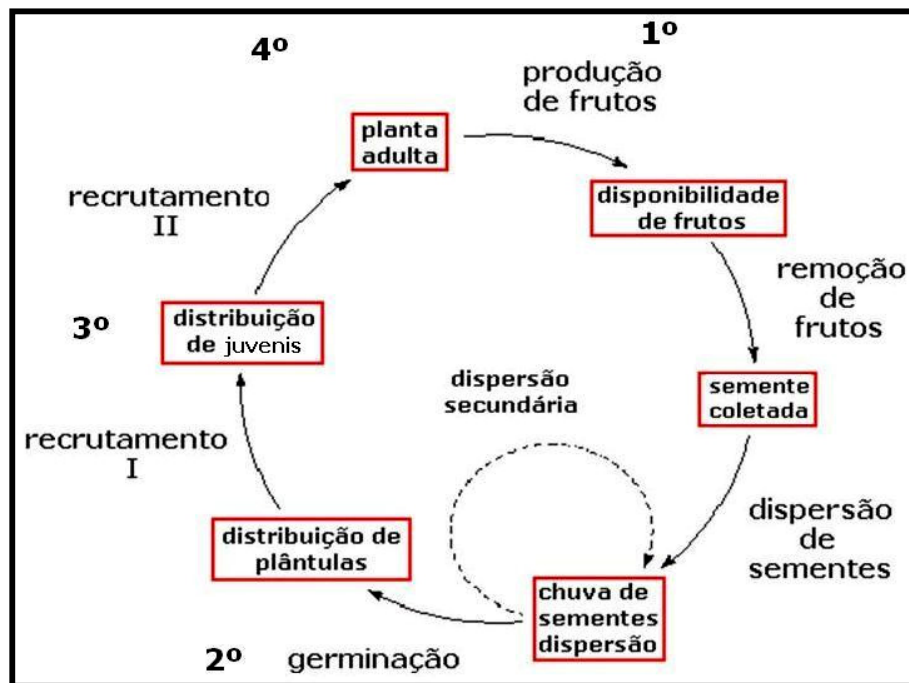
1º

produção de frutos

planta adulta

disponibilidade de frutos

remoção de frutos

semente coletada

dispersão de sementes

chuva de sementes dispersão

dispersão secundária

2º germinação

distribuição de plântulas

recrutamento I

3º

distribuição de juvenis

recrutamento II

4º